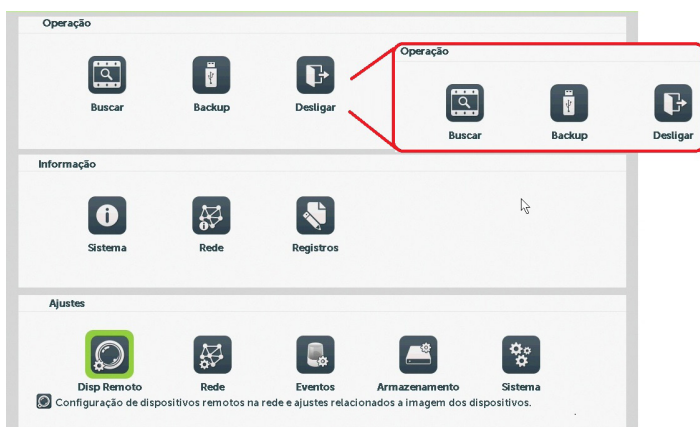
Operação

Buscar
Backup
Desligar

Operação

Buscar
Backup
Desligar

Informação

Sistema
Rede
Registros

Ajustes

Disp Remoto
Rede
Eventos
Armazenamento
Sistema

Configuração de dispositivos remotos na rede e ajustes relacionados a imagem dos dispositivos.